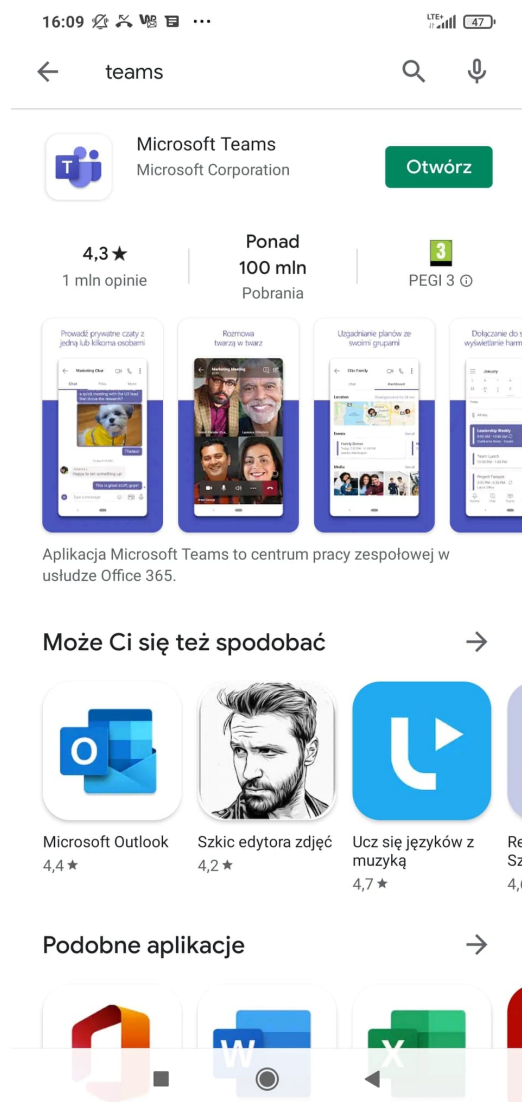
16:09 ··· LTE+ 47

teams

Microsoft Teams
Microsoft Corporation
Otwórz

4,3★
1 mln opinie

Ponad
100 mln
Pobrania

3
PEGI 3 ⓘ

Prowadź prywatne czaty z jedną lub kilkoma osobami

Rozmowa twarzą w twarz

Uzgadnianie planów ze swoimi grupami

Dołączanie do s wyświetlanie harm

Aplikacja Microsoft Teams to centrum pracy zespołowej w usłudze Office 365.

Może Ci się też spodobać →

Microsoft Outlook
4,4★

Szkic edytora zdjęć
4,2★

Ucz się języków z muzyką
4,7★

Re
Sz
4,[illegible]

Podobne aplikacje →